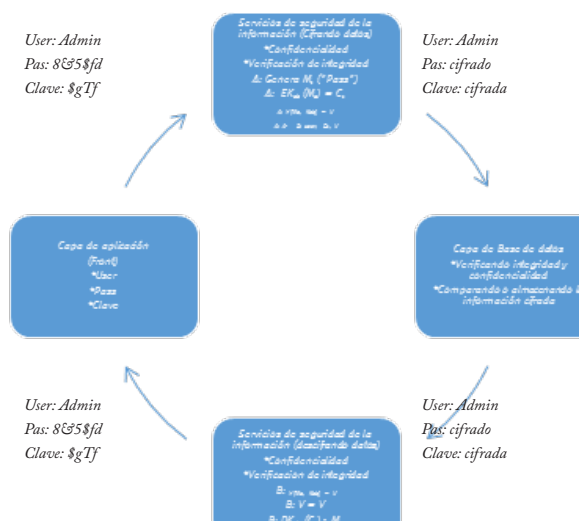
User: Admin
Pas: 8&5$fd
Clave: $gTf

Servicios de seguridad de la información (Cifrando datos)
*Confidencialidad
*Verificación de integridad
A: Genera M, ("Pass")
A: $EK_{ab}(M_i) = C_i$
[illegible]
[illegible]

User: Admin
Pas: cifrado
Clave: cifrada

Capa de aplicación (Front)
*User
*Pass
*Clave

Capa de Base de datos
*Verificando integridad y confidencialidad
*Comparando ó almacenando la información cifrada

User: Admin
Pas: 8&5$fd
Clave: $gTf

Servicios de seguridad de la información (descifrando datos)
*Confidencialidad
*Verificación de integridad
B: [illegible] = V
B: V = V'
B: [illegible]

User: Admin
Pas: cifrado
Clave: cifrada